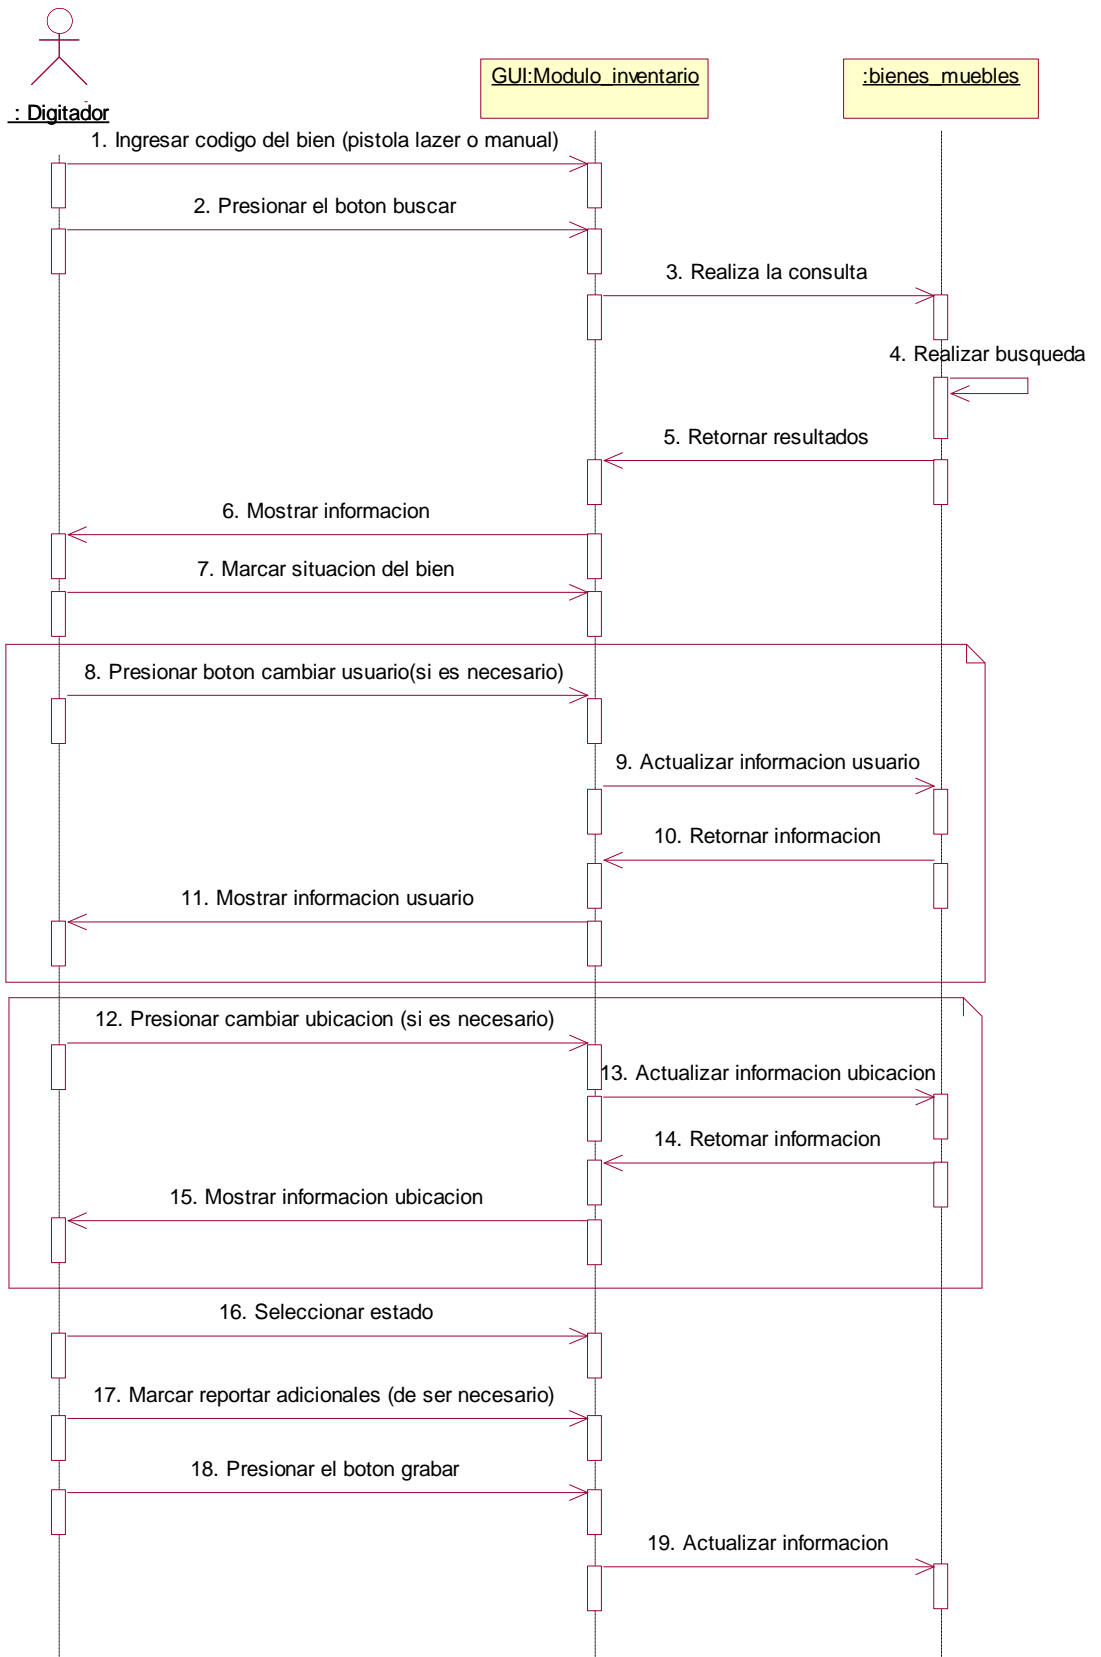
: Digitador

GUI:Modulo_inventario

:bienes_muebles

1. Ingresar codigo del bien (pistola lazer o manual)

2. Presionar el boton buscar

3. Realiza la consulta

4. Realizar busqueda

5. Retornar resultados

6. Mostrar informacion

7. Marcar situacion del bien

8. Presionar boton cambiar usuario(si es necesario)

9. Actualizar informacion usuario

10. Retornar informacion

11. Mostrar informacion usuario

12. Presionar cambiar ubicacion (si es necesario)

13. Actualizar informacion ubicacion

14. Retomar informacion

15. Mostrar informacion ubicacion

16. Seleccionar estado

17. Marcar reportar adicionales (de ser necesario)

18. Presionar el boton grabar

19. Actualizar informacion